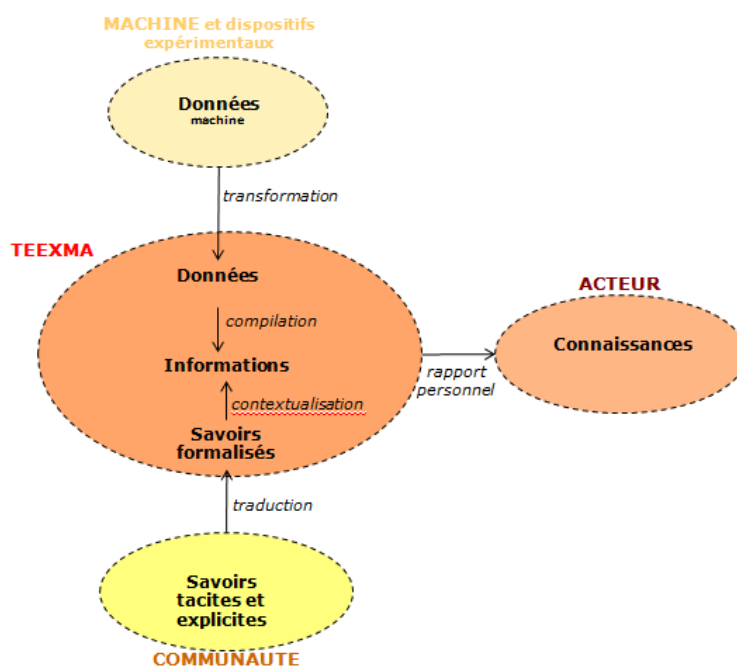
MACHINE et dispositifs expérimentaux

Données
machine

transformation

TEEXMA

Données

compilation

Informations

contextualisation

Savoirs formalisés

ACTEUR

Connaissances

rapport personnel

traduction

Savoirs tacites et explicites

COMMUNAUTE